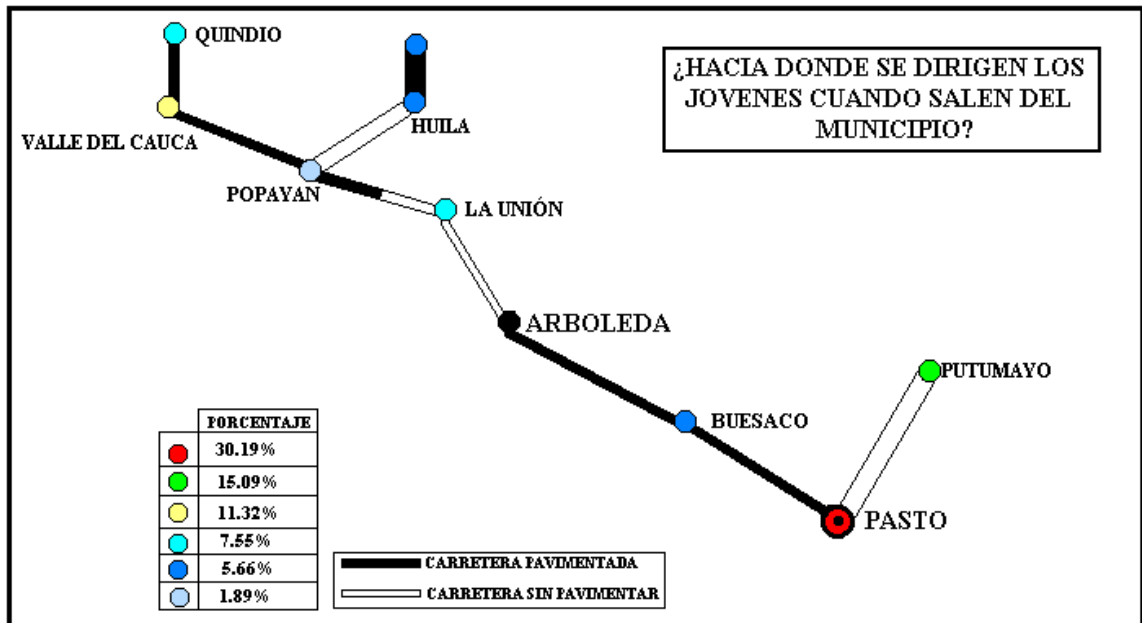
¿HACIA DONDE SE DIRIGEN LOS JOVENES CUANDO SALEN DEL MUNICIPIO?

QUINDIO

HUILA

VALLE DEL CAUCA

POPAYAN

LA UNIÓN

ARBOLEDA

PUTUMAYO

BUESACO

PASTO

| | PORCENTAJE |
|---|---|
| | 30.19% |
| | 15.09% |
| | 11.32% |
| | 7.55% |
| | 5.66% |
| | 1.89% |

CARRETERA PAVIMENTADA

CARRETERA SIN PAVIMENTAR